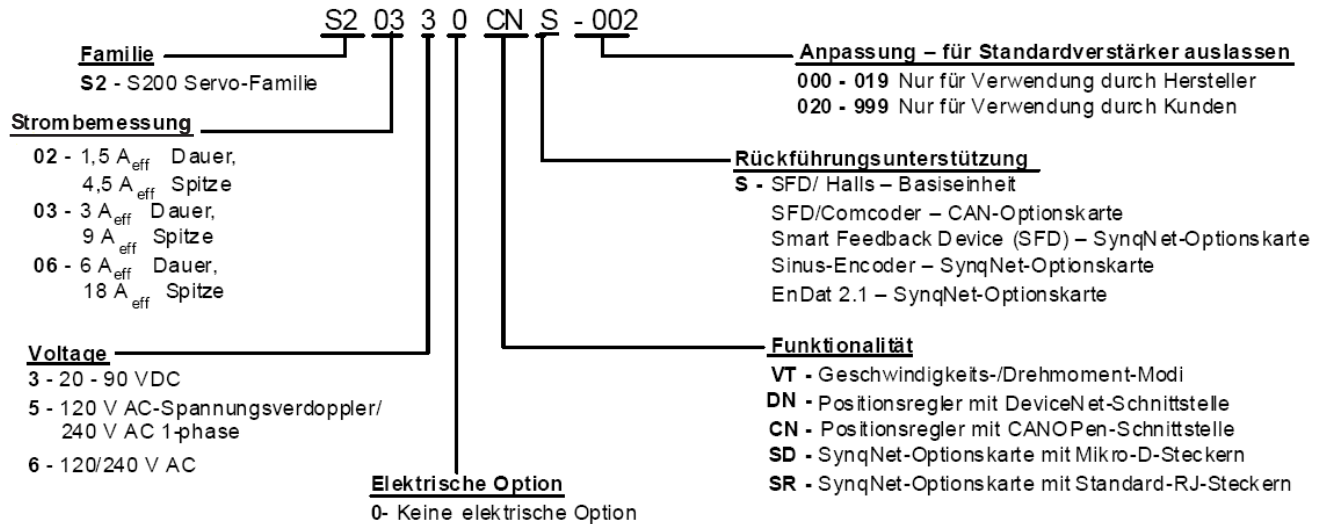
S2 03 3 0 CN S -002

Familie
S2 - S200 Servo-Familie

Strombemessung
02 - 1,5 $A_{eff}$ Dauer, 4,5 $A_{eff}$ Spitze
03 - 3 $A_{eff}$ Dauer, 9 $A_{eff}$ Spitze
06 - 6 $A_{eff}$ Dauer, 18 $A_{eff}$ Spitze

Voltage
3 - 20 - 90 VDC
5 - 120 V AC-Spannungsverdoppler/ 240 V AC 1-phase
6 - 120/240 V AC

Elektrische Option
0- Keine elektrische Option

Anpassung – für Standardverstärker auslassen
000 - 019 Nur für Verwendung durch Hersteller
020 - 999 Nur für Verwendung durch Kunden

Rückführungsunterstützung
S - SFD/ Halls – Basiseinheit
SFD/Comcoder – CAN-Optionskarte
Smart Feedback Device (SFD) – SynqNet-Optionskarte
Sinus-Encoder – SynqNet-Optionskarte
EnDat 2.1 – SynqNet-Optionskarte

Funktionalität
VT - Geschwindigkeits-/Drehmoment-Modi
DN - Positionsregler mit DeviceNet-Schnittstelle
CN - Positionsregler mit CANOPen-Schnittstelle
SD - SynqNet-Optionskarte mit Mikro-D-Steckern
SR - SynqNet-Optionskarte mit Standard-RJ-Steckern